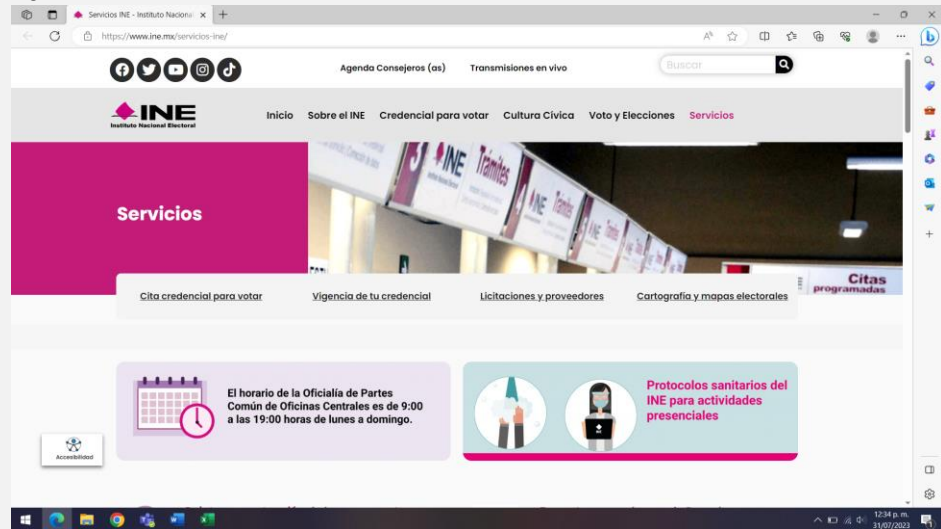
Servicios INE - Instituto Naciona

https://www.ine.mx/servicios-ine/

Agenda Consejeros (as)
Transmisiones en vivo
Buscar

INE
Instituto Nacional Electoral

Inicio
Sobre el INE
Credencial para votar
Cultura Cívica
Voto y Elecciones
Servicios

Servicios

INE Trámites

Citas programadas

Cita credencial para votar
Vigencia de tu credencial
Licitaciones y proveedores
Cartografía y mapas electorales

El horario de la Oficialía de Partes Común de Oficinas Centrales es de 9:00 a las 19:00 horas de lunes a domingo.

Protocolos sanitarios del INE para actividades presenciales

Accesibilidad

12:34 p. m.
31/07/2023